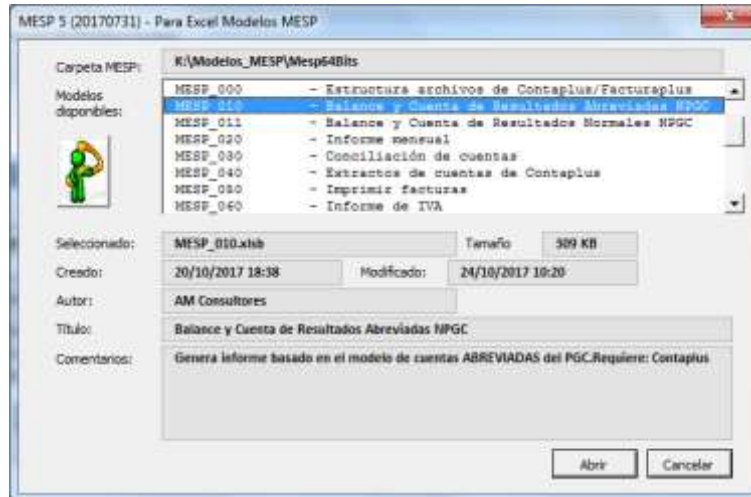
MESP 5 (20170731) - Para Excel Modelos MESP

Carpeta MESP: K:\Modelos_MESP\Mesp64Bits

Modelos disponibles:

MESP_000 - Estructura archivos de Contaplus/Facturaplus
MESP_010 - Balance y Cuenta de Resultados Abreviadas NPGC
MESP_011 - Balance y Cuenta de Resultados Normales NPGC
MESP_020 - Informe mensual
MESP_030 - Conciliación de cuentas
MESP_040 - Extractos de cuentas de Contaplus
MESP_050 - Imprimir facturas
MESP_060 - Informe de IVA

Seleccionado: MESP_010.xlsb Tamaño 509 KB

Creado: 20/10/2017 18:38 Modificado: 24/10/2017 10:20

Autor: AM Consultores

Título: Balance y Cuenta de Resultados Abreviadas NPGC

Comentarios: Genera informe basado en el modelo de cuentas ABREVIADAS del PGC.Requiere: Contaplus

Abrir Cancelar